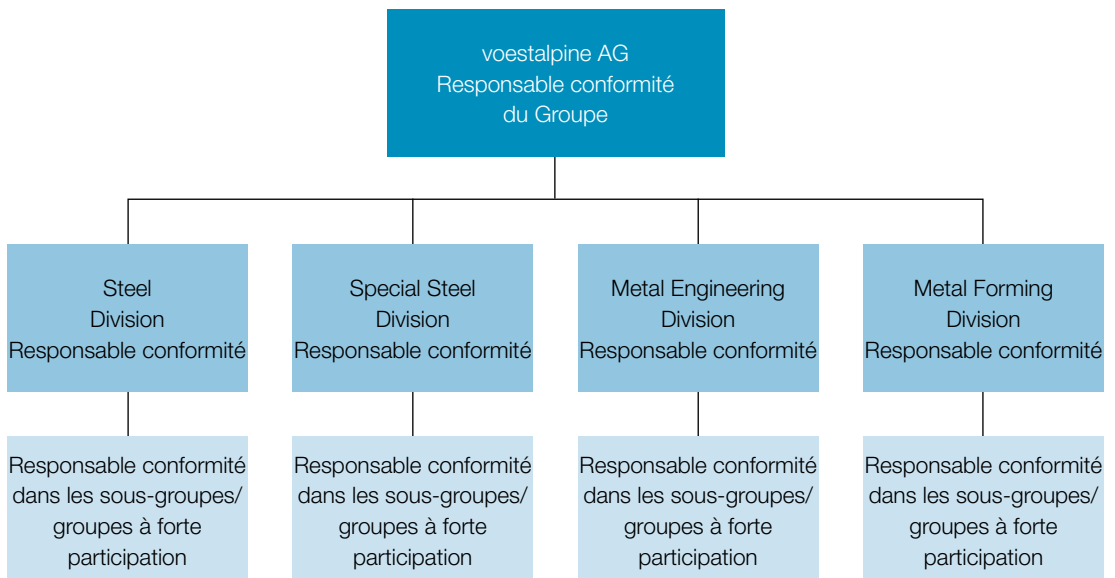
voestalpine AG
Responsable conformité
du Groupe

Steel
Division
Responsable conformité

Special Steel
Division
Responsable conformité

Metal Engineering
Division
Responsable conformité

Metal Forming
Division
Responsable conformité

Responsable conformité dans les sous-groupes/ groupes à forte participation

Responsable conformité dans les sous-groupes/ groupes à forte participation

Responsable conformité dans les sous-groupes/ groupes à forte participation

Responsable conformité dans les sous-groupes/ groupes à forte participation